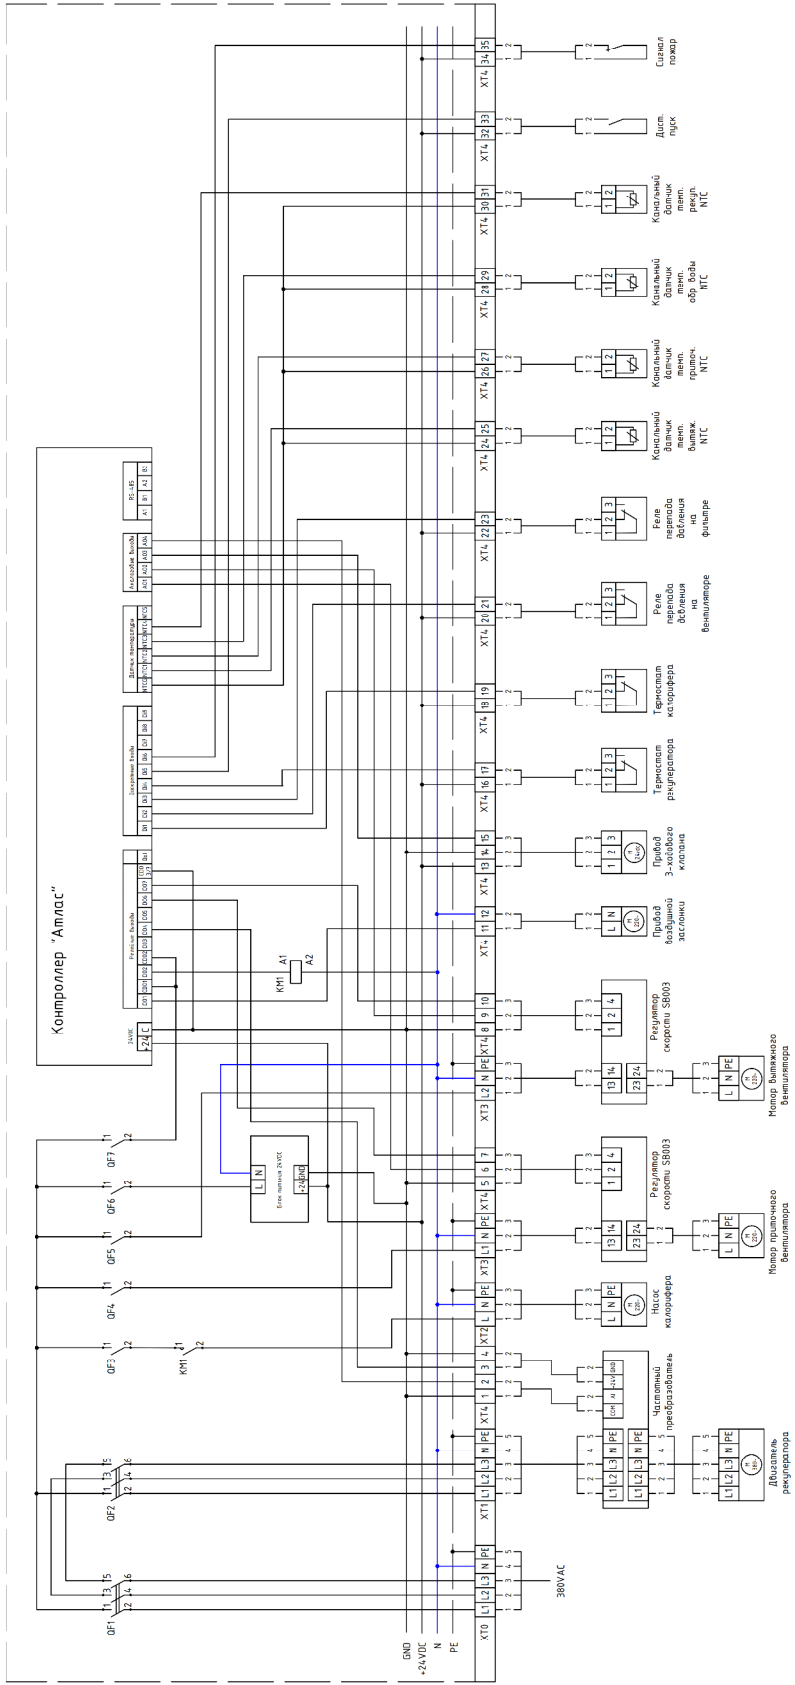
Контроллер "Атлас"

GND
+24VDC
N
PE

QF1
QF2
QF3
QF4
QF5
QF6
QF7
KM1

380VAC

XT0 L1 L2 L3 N PE
XT1 L1 L2 L3 N PE
XT4 1 2 3 4
XT2 L N PE
XT3 L1 N PE
XT4 5 6 7
XT3 L2 N PE
XT4 8 9 10
XT4 11 12
XT4 13 14 15
XT4 16 17
XT4 18 19
XT4 20 21
XT4 22 23
XT4 24 25
XT4 26 27
XT4 28 29
XT4 30 31
XT4 32 33
XT4 34 35

Блок питания 24VDC
L N
+24V GND

KM1 A1 A2

24VAC
24 C
Релейные выходы
DO1 DO2 DO3 DO4 DO5 DO6 DO7
Дискретные входы
DI1 DI2 DI3 DI4 DI5 DI6 DI7 DI8
Датчики температуры
NTC1 NTC2 NTC3 NTC4 NTC5
Аналоговые выходы
AO1 AO2 AO3 AO4
RS-485
A1 B1 A2 B2

Двигатель рекуператора
Частотный преобразователь
COM AI 24V GND
Насос калорифера
Мотор приточного вентилятора
Регулятор скорости SB003
Мотор вытяжного вентилятора
Регулятор скорости SB003
Привод воздушной заслонки
Привод 3-хходового клапана
Термостат рекуператора
Термостат калорифера
Реле перепада давления на вентиляторе
Реле перепада давления на фильтре
Канальный датчик темп. вытяж. NTC
Канальный датчик темп. приточ. NTC
Канальный датчик темп. обр. воды NTC
Канальный датчик темп. рекуп. NTC
Дист. пуск
Сигнал пожар